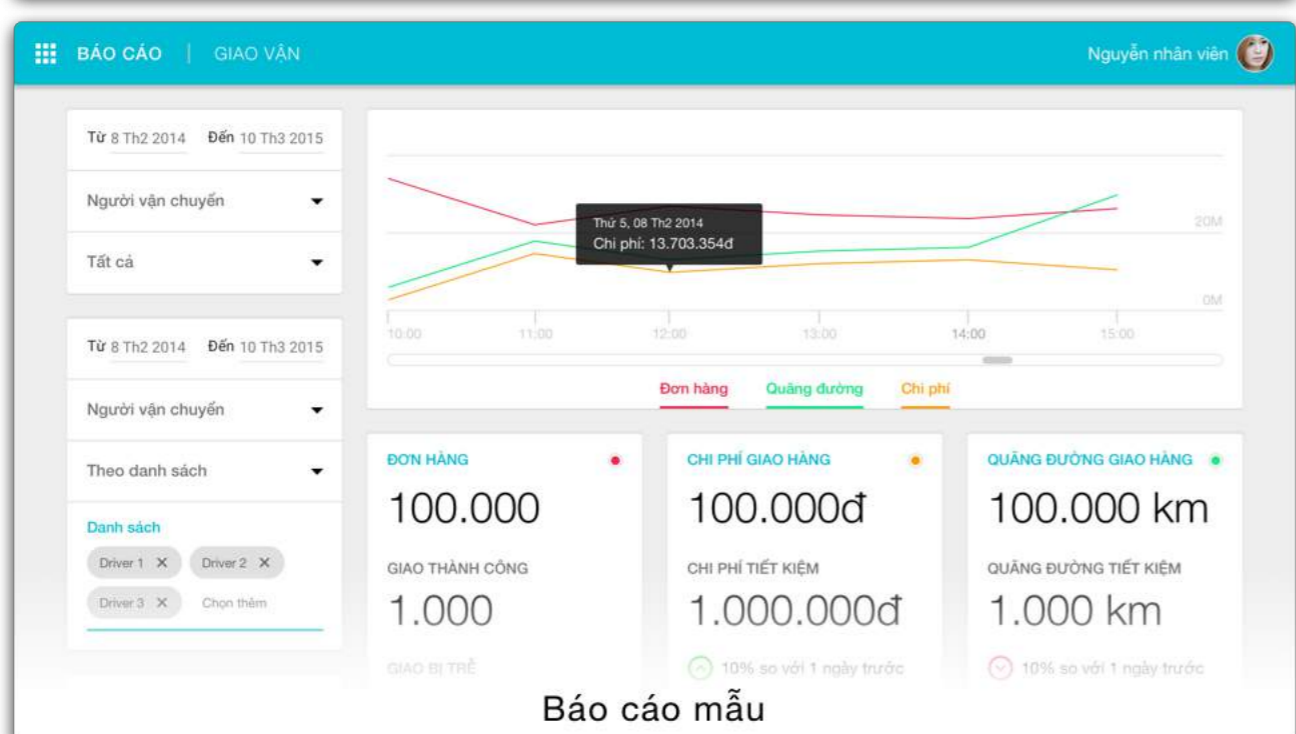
BÁO CÁO | GIAO VẬN

Nguyễn nhân viên

Từ 8 Th2 2014 Đến 10 Th3 2015

Người vận chuyển

Tất cả

Từ 8 Th2 2014 Đến 10 Th3 2015

Người vận chuyển

Theo danh sách

Danh sách

Driver 1 ✕ Driver 2 ✕ Driver 3 ✕ Chọn thêm

Thứ 5, 08 Th2 2014
Chi phí: 13.703.354đ

20M

0M

10:00 11:00 12:00 13:00 14:00 15:00

Đơn hàng Quãng đường Chi phí

ĐƠN HÀNG

100.000

GIAO THÀNH CÔNG

1.000

GIAO BỊ TRỄ

CHI PHÍ GIAO HÀNG

100.000đ

CHI PHÍ TIẾT KIỆM

1.000.000đ

10% so với 1 ngày trước

QUÃNG ĐƯỜNG GIAO HÀNG

100.000 km

QUÃNG ĐƯỜNG TIẾT KIỆM

1.000 km

10% so với 1 ngày trước

Báo cáo mẫu